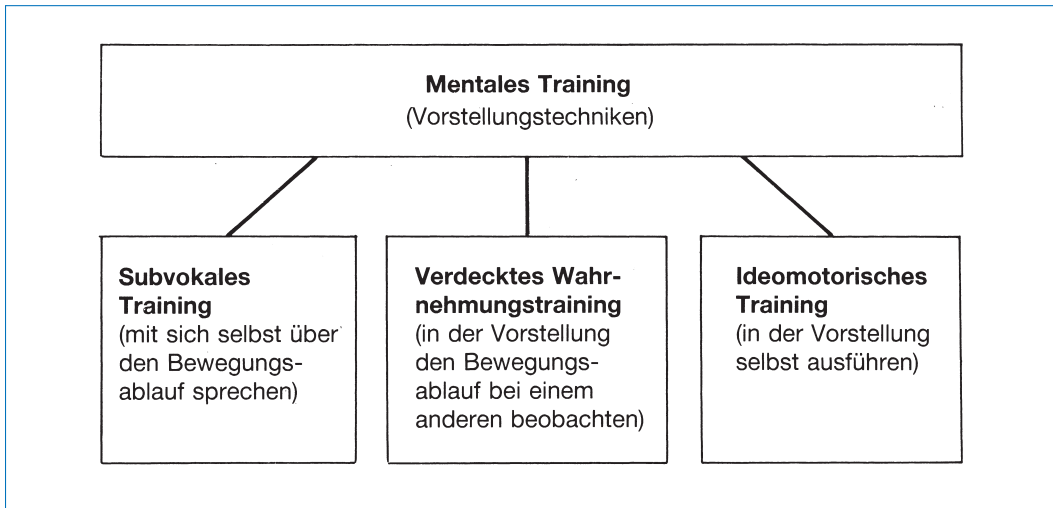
Mentales Training
(Vorstellungstechniken)

Subvokales Training
(mit sich selbst über den Bewegungsablauf sprechen)

Verdecktes Wahrnehmungstraining
(in der Vorstellung den Bewegungsablauf bei einem anderen beobachten)

Ideomotorisches Training
(in der Vorstellung selbst ausführen)